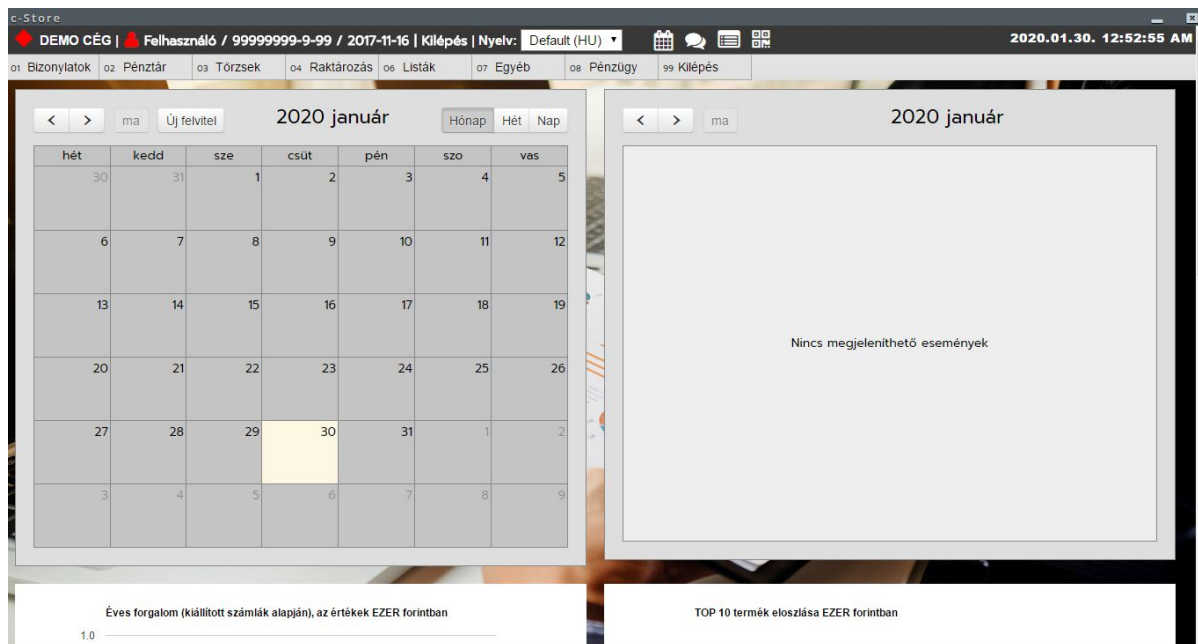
c-Store

DEMO CÉG | Felhasználó / 99999999-9-99 / 2017-11-16 | Kilépés | Nyelv: Default (HU)

2020.01.30. 12:52:55 AM

01 Bizonylatok 02 Pénztár 03 Törzsek 04 Raktározás 06 Listák 07 Egyéb 08 Pénzügy 99 Kilépés

< > ma Új felvitel 2020 január Hónap Hét Nap

| hét | kedd | sze | csüt | pén | szo | vas |
|---|---|---|---|---|---|---|
| 30 | 31 | 1 | 2 | 3 | 4 | 5 |
| 6 | 7 | 8 | 9 | 10 | 11 | 12 |
| 13 | 14 | 15 | 16 | 17 | 18 | 19 |
| 20 | 21 | 22 | 23 | 24 | 25 | 26 |
| 27 | 28 | 29 | 30 | 31 | 1 | 2 |
| 3 | 4 | 5 | 6 | 7 | 8 | 9 |

< > ma 2020 január

Nincs megjeleníthető események

Éves forgalom (kiállított számlák alapján), az értékek EZER forintban

1.0

TOP 10 termék eloszlása EZER forintban